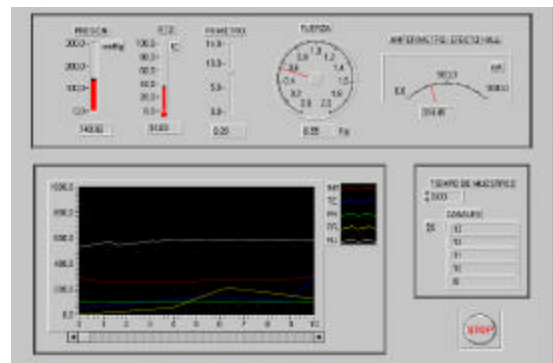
PRESION
300.0
mmHg
200.0
100.0
0.0
140.82

TC
100.0
°C
75.0
50.0
25.0
0.0
31.03

PH METRO
14.0
10.0
5.0
0.0
0.20

TURBIDIA
1.2
1.0
0.8
0.6
0.4
0.2
0.0
1.4
1.6
1.8
2.0
2.2
2.4
0.55
Ftu

AMPERIMETRO EFECTO HALL
0.0
503.0
mA
1000.0
350.40

1000.0
800.0
600.0
400.0
200.0
0.0
0
1
2
3
4
5
6
7
8
9
10

NH
TC
PH
CCL
HLL

TIEMPO DE MUESTREO
5000

CANALES
0
1
2
3
4
5

STOP